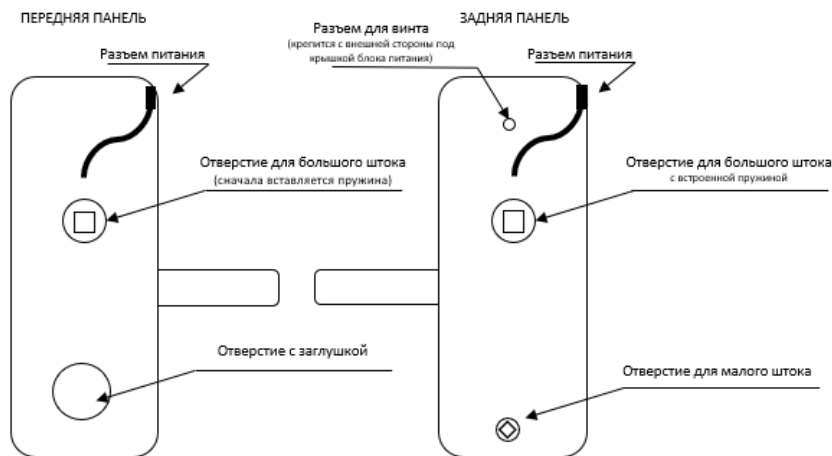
ПЕРЕДНЯЯ ПАНЕЛЬ

Разъем питания

Отверстие для большого штока
(сначала вставляется пружина)

Отверстие с заглушкой

ЗАДНЯЯ ПАНЕЛЬ

Разъем для винта
(крепится с внешней стороны под крышкой блока питания)

Разъем питания

Отверстие для большого штока
с встроенной пружиной

Отверстие для малого штока